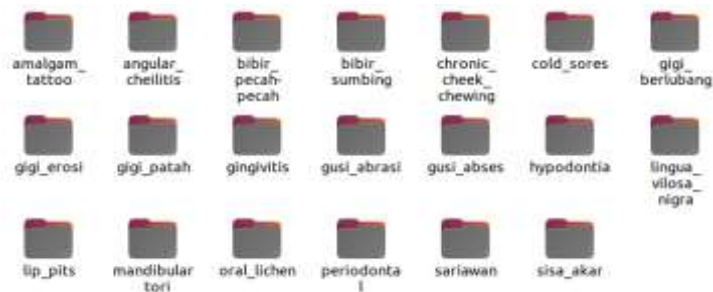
amalgam_tattoo

angular_cheilitis

bibir_pecah-pecah

bibir_sumbing

chronic_cheek_chewing

cold_sores

gigi_berlubang

gigi_erosi

gigi_patah

gingivitis

gusi_abrasi

gusi_abses

hypodontia

lingua_vilosa_nigra

lip_pits

mandibular tori

oral_lichen

periodontal

sariawan

sisa_akar